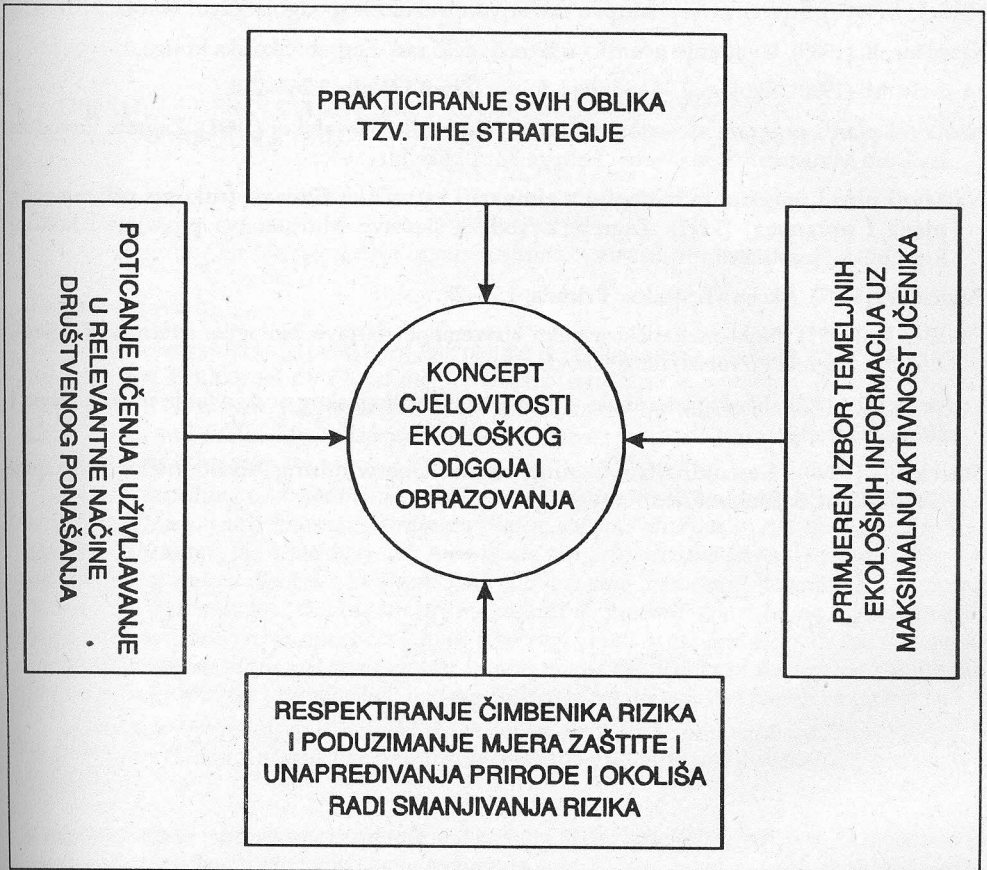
PRAKTICIRANJE SVIH OBLIKA TZV. TIHE STRATEGIJE

POTICANJE UČENJA I UŽIVLJAVANJE U RELEVANTNE NAČINE DRUŠTVENOG PONAŠANJA

KONCEPT CJELOVITOSTI EKOLOŠKOG ODGOJA I OBRAZOVANJA

PRIMJEREN IZBOR TEMELJNIH EKOLOŠKIH INFORMACIJA UZ MAKSIMALNU AKTIVNOST UČENIKA

RESPEKTIRANJE ČIMBENIKA RIZIKA I PODUZIMANJE MJERA ZAŠTITE I UNAPREĐIVANJA PRIRODE I OKOLIŠA RADI SMANJIVANJA RIZIKA